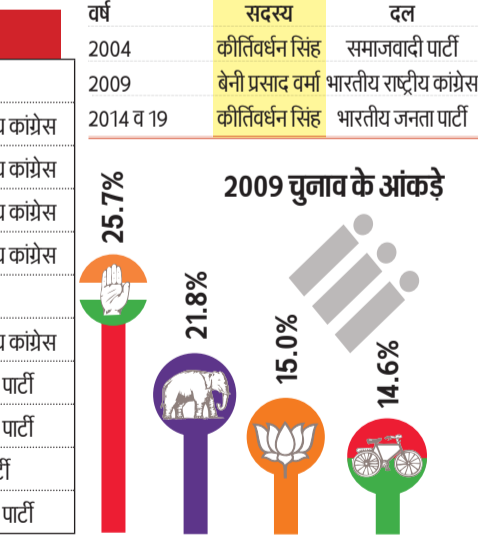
| वर्ष | सदस्य | दल |
|---|---|---|
| 2004 | कीर्तिवर्धन सिंह | समाजवादी पार्टी |
| 2009 | बेनी प्रसाद वर्मा | भारतीय राष्ट्रीय कांग्रेस |
| 2014 व 19 | कीर्तिवर्धन सिंह | भारतीय जनता पार्टी |

य कांग्रेस
य कांग्रेस
य कांग्रेस
य कांग्रेस
य कांग्रेस
पार्टी
पार्टी
र्टी
पार्टी

2009 चुनाव के आंकड़े

25.7%
21.8%
15.0%
14.6%